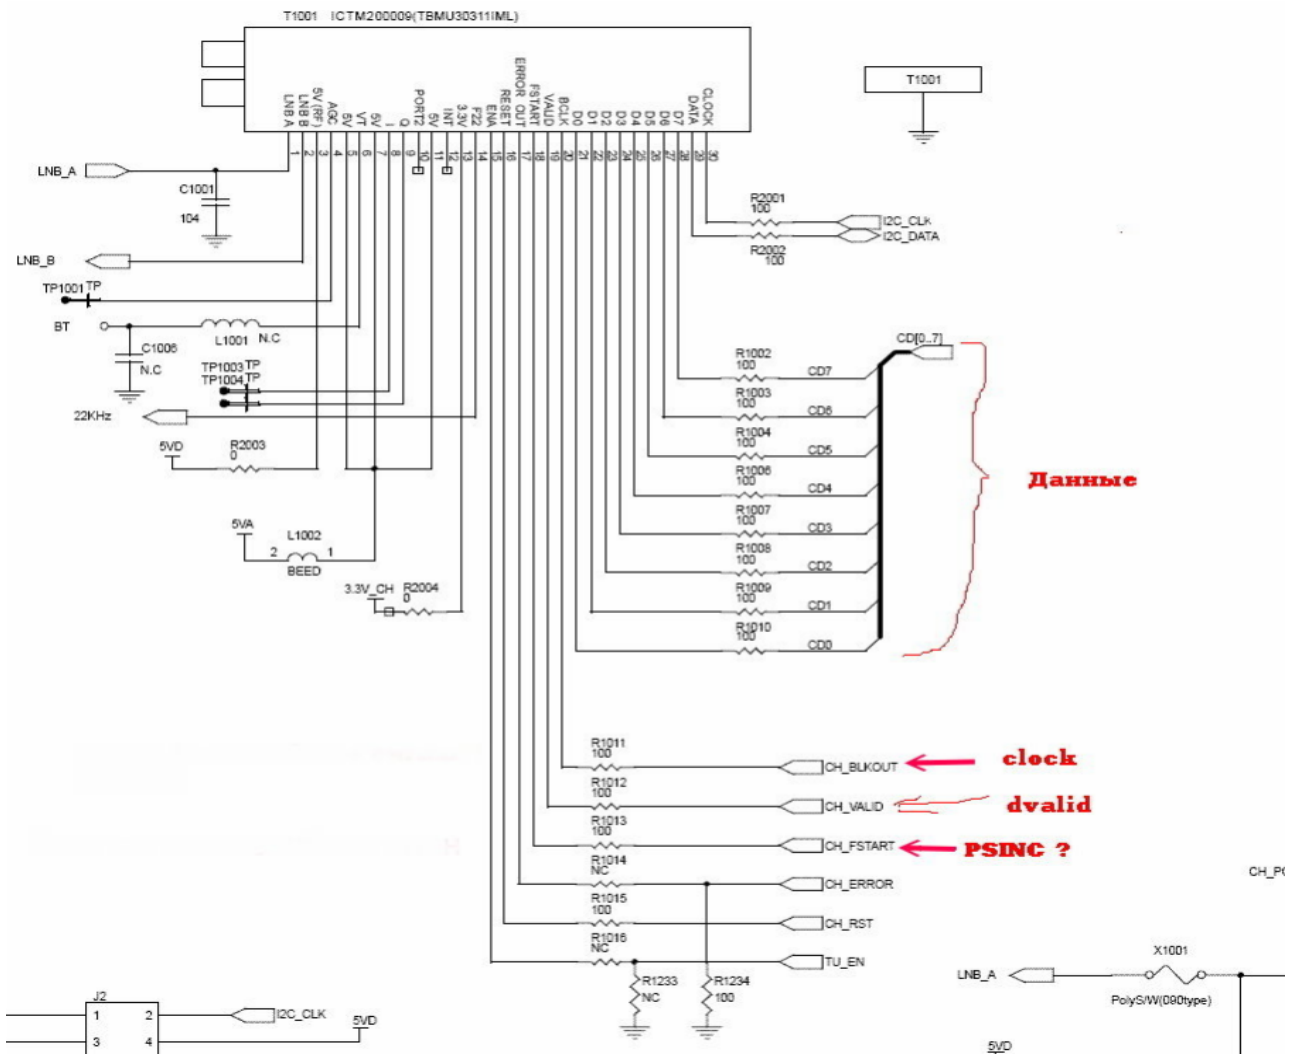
T1001 ICTM200009(TBMU30311IML)

LNB A
LNB B
5V (RF)
AGC
5V
VT
5V
I
Q
PORT2
5V
INT
3.3V
F22
ENA
RESET
ERROR OUT
FSTART
VALID
BCLK
D0
D1
D2
D3
D4
D5
D6
D7
DATA
CLOCK

1 2 3 4 5 6 7 8 9 10 11 12 13 14 15 16 17 18 19 20 21 22 23 24 25 26 27 28 29 30

T1001

LNB_A
C1001
104
LNB_B
TP1001 TP
BT
L1001 N.C
C1006
N.C
TP1003 TP
TP1004 TP
22KHz
5VD
R2003
0
5VA
L1002
2 1
BEED
3.3V_CH
R2004
0

R2001
100
I2C_CLK
R2002
100
I2C_DATA

CD[0..7]
R1002
100
CD7
R1003
100
CD6
R1004
100
CD5
R1006
100
CD4
R1007
100
CD3
R1008
100
CD2
R1009
100
CD1
R1010
100
CD0

Данные

R1011
100
CH_BLKOUT
clock
R1012
100
CH_VALID
dvalid
R1013
100
CH_FSTART
PSINC ?
R1014
NC
CH_ERROR
R1015
100
CH_RST
R1016
NC
TU_EN
R1233
NC
R1234
100

CH_PO

J2
1 2
3 4
I2C_CLK
5VD

X1001
LNB_A
PolyS/W(090type)
5VD